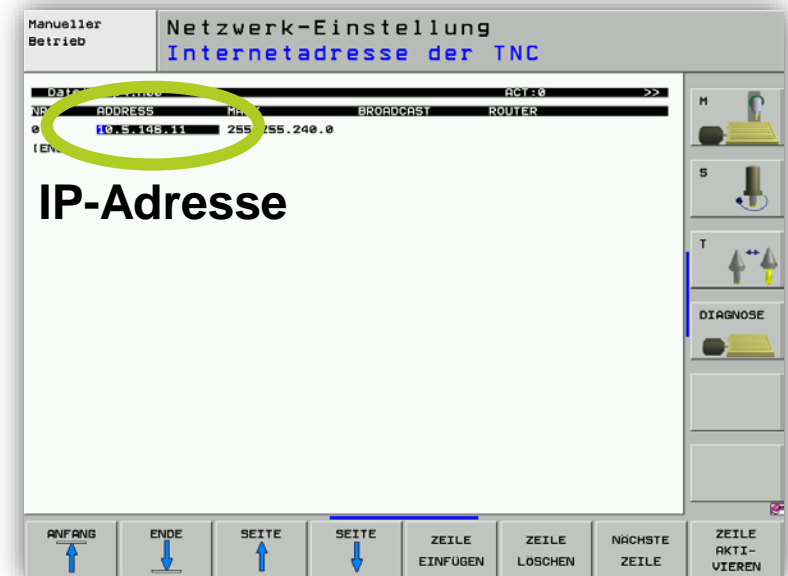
Manueller Betrieb

Netzwerk-Einstellung
Internetadresse der TNC

Dat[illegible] ACT:0 >>
NA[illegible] ADDRESS MA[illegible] BROADCAST ROUTER
0 10.5.146.11 255.255.240.0
[EN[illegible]

IP-Adresse

M

S

T

DIAGNOSE

ANFANG

ENDE

SEITE

SEITE

ZEILE EINFÜGEN

ZEILE LÖSCHEN

NÄCHSTE ZEILE

ZEILE AKTIVIEREN